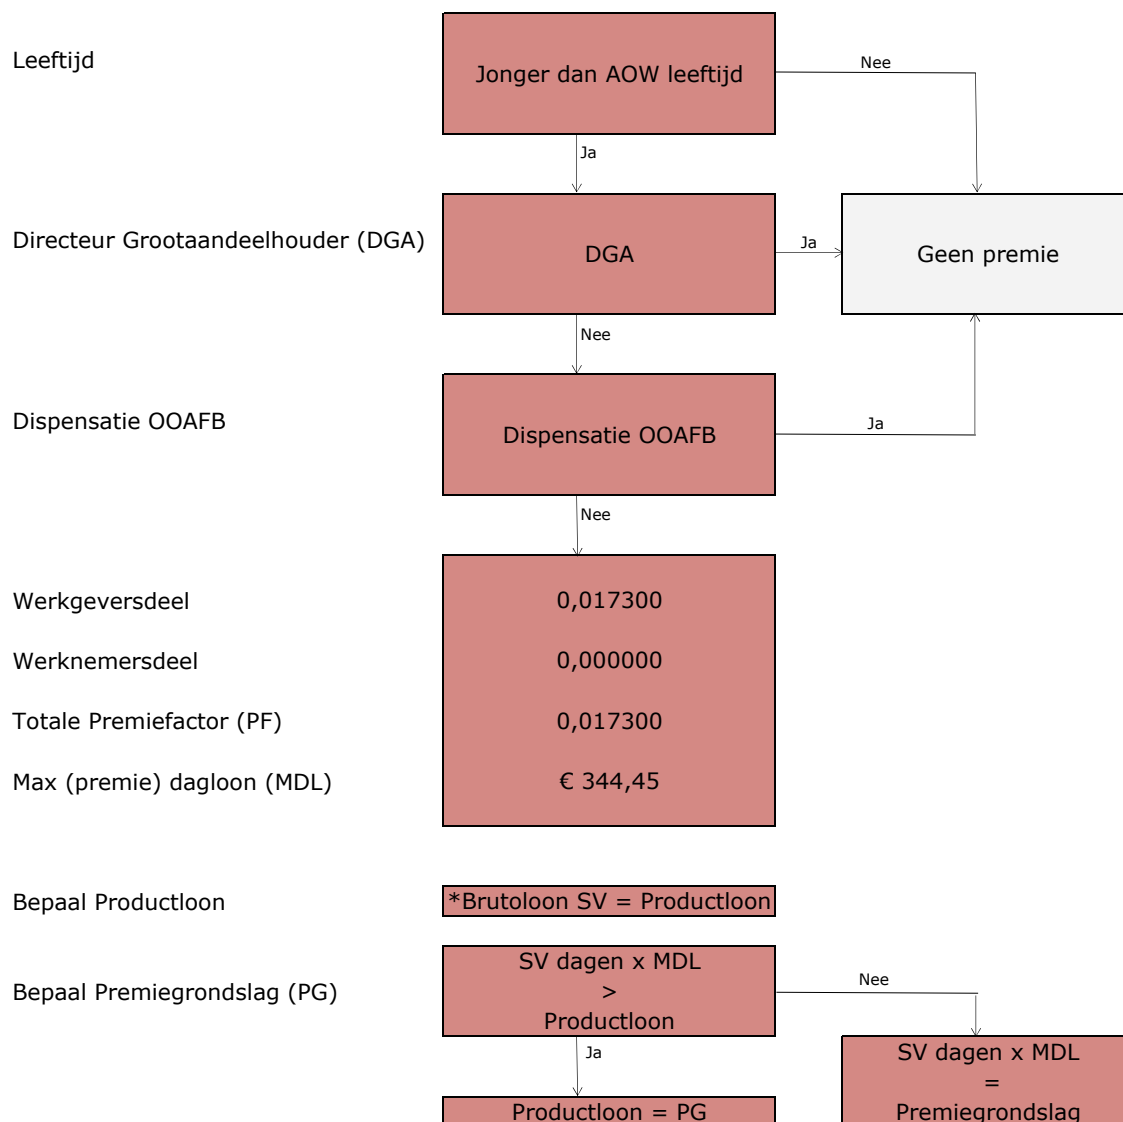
Leeftijd

Jonger dan AOW leeftijd

Nee

Ja

Directeur Grootaandeelhouder (DGA)

DGA

Ja

Geen premie

Nee

Dispensatie OOAFB

Dispensatie OOAFB

Ja

Nee

Werkgeversdeel

0,017300

Werknemersdeel

0,000000

Totale Premiefactor (PF)

0,017300

Max (premie) dagloon (MDL)

€ 344,45

Bepaal Productloon

*Brutoloon SV = Productloon

Bepaal Premiegrondslag (PG)

SV dagen x MDL > Productloon

Nee

Ja

SV dagen x MDL = Premiegrondslag

Productloon = PG